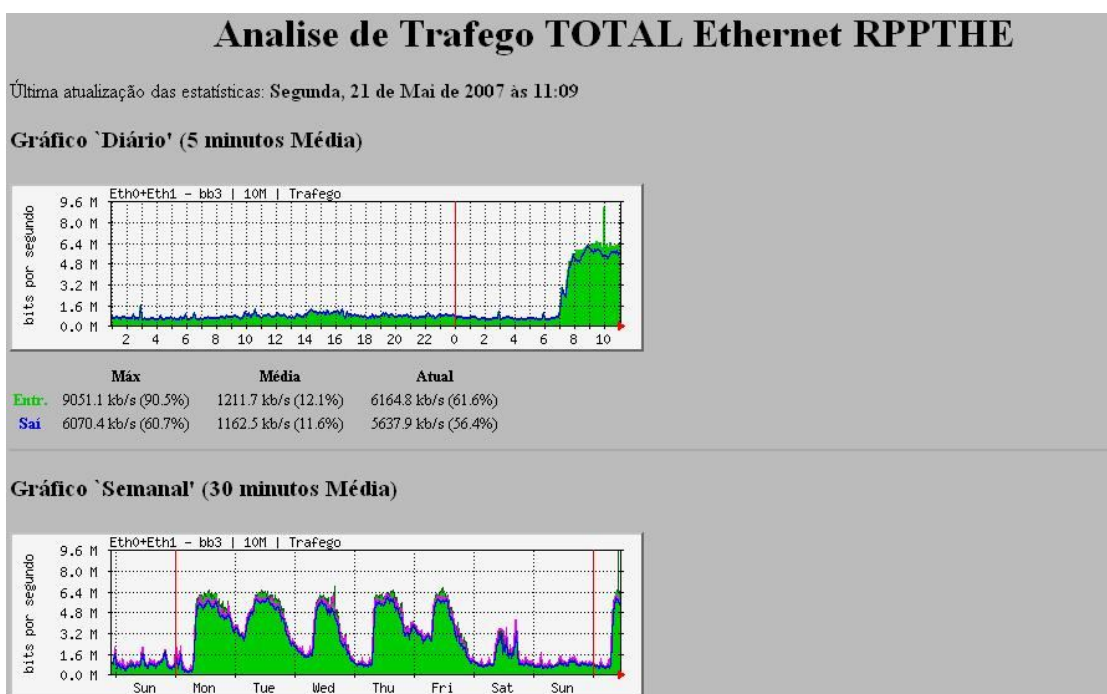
# Analise de Trafego TOTAL Ethernet RPPTHE

Última atualização das estatísticas: **Segunda, 21 de Mai de 2007 às 11:09**

**Gráfico `Diário' (5 minutos Média)**

Eth0+Eth1 - bb3 | 10M | Trafego

bits por segundo

9.6 M
8.0 M
6.4 M
4.8 M
3.2 M
1.6 M
0.0 M

2 4 6 8 10 12 14 16 18 20 22 0 2 4 6 8 10

| | Máx | Média | Atual |
|---|---|---|---|
| Entr. | 9051.1 kb/s (90.5%) | 1211.7 kb/s (12.1%) | 6164.8 kb/s (61.6%) |
| Saí | 6070.4 kb/s (60.7%) | 1162.5 kb/s (11.6%) | 5637.9 kb/s (56.4%) |

**Gráfico `Semanal' (30 minutos Média)**

Eth0+Eth1 - bb3 | 10M | Trafego

bits por segundo

9.6 M
8.0 M
6.4 M
4.8 M
3.2 M
1.6 M
0.0 M

Sun Mon Tue Wed Thu Fri Sat Sun